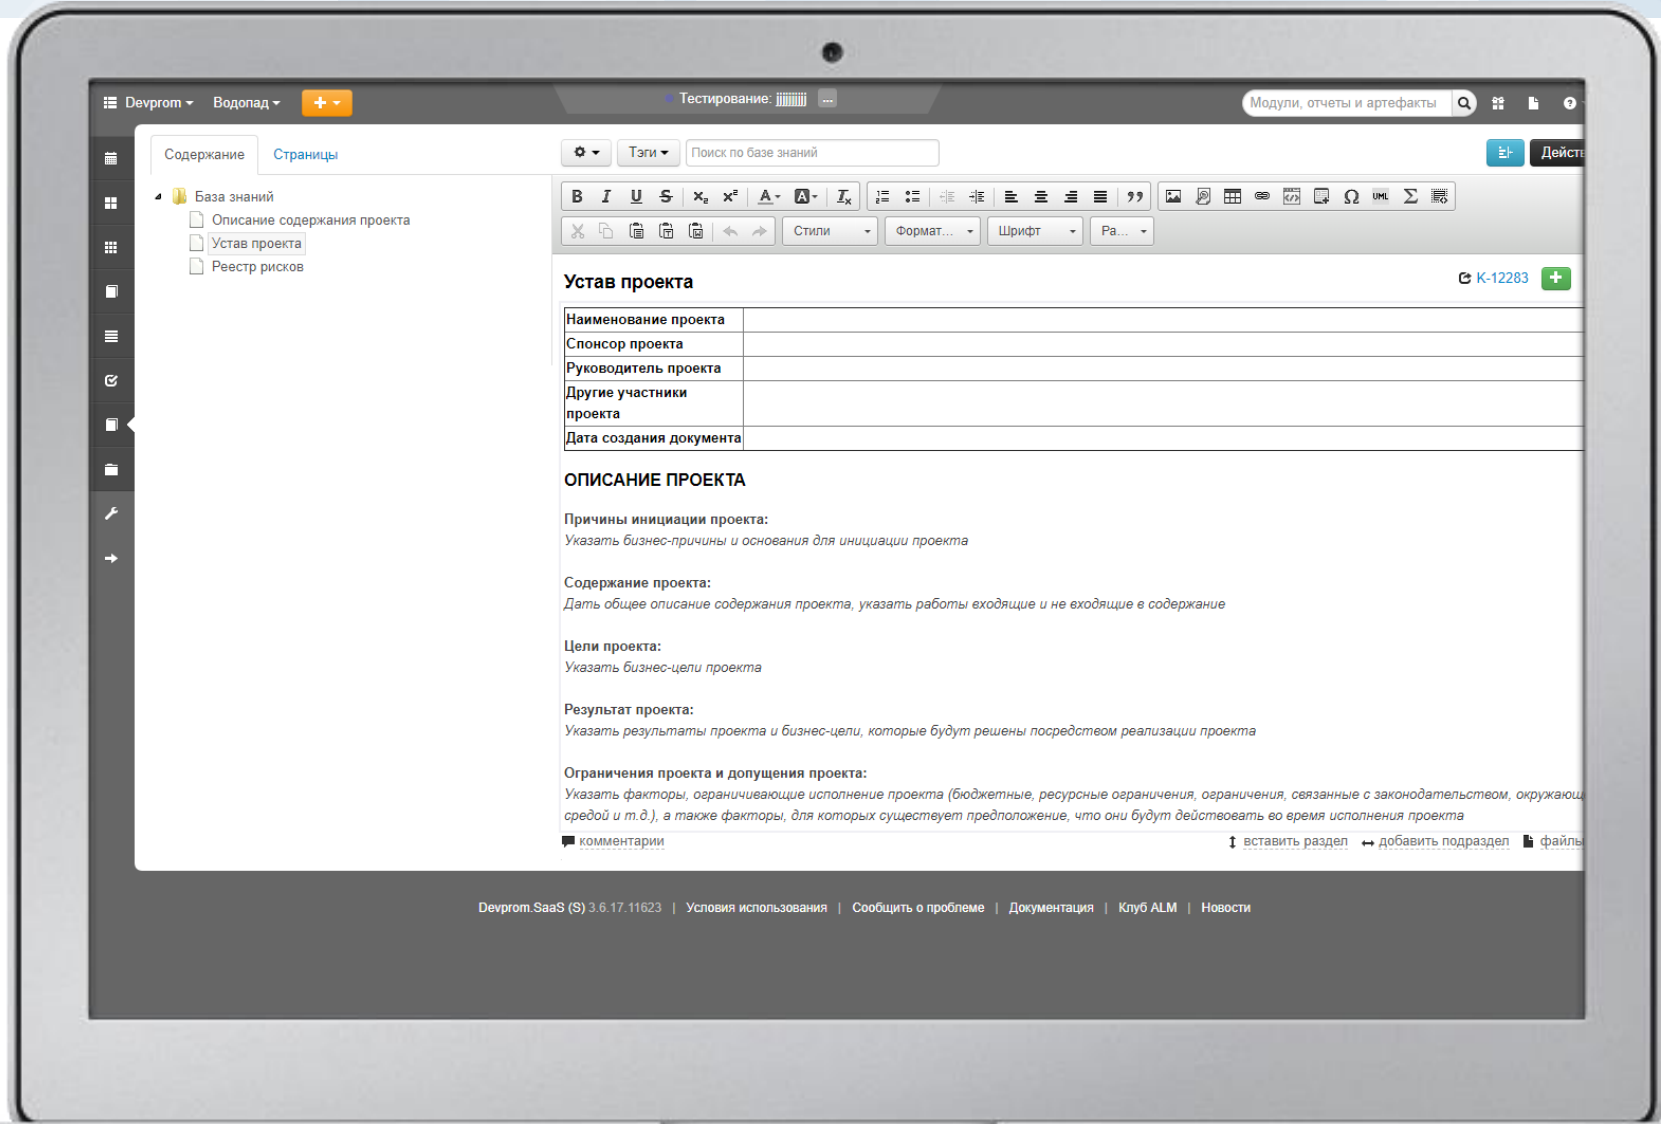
Devprom ▾ Водопад ▾ + ▾

Тестирование: jjjjjjjjjj ...

Модули, отчеты и артефакты

Содержание Страницы

Тэги ▾ Поиск по базе знаний

Дейст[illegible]

База знаний
Описание содержания проекта
Устав проекта
Реестр рисков

Стили Формат... Шрифт Ра...

Устав проекта

K-12283

| Наименование проекта | |
|---|---|
| Спонсор проекта | |
| Руководитель проекта | |
| Другие участники проекта | |
| Дата создания документа | |

ОПИСАНИЕ ПРОЕКТА

Причины инициации проекта:
Указать бизнес-причины и основания для инициации проекта

Содержание проекта:
Дать общее описание содержания проекта, указать работы входящие и не входящие в содержание

Цели проекта:
Указать бизнес-цели проекта

Результат проекта:
Указать результаты проекта и бизнес-цели, которые будут решены посредством реализации проекта

Ограничения проекта и допущения проекта:
Указать факторы, ограничивающие исполнение проекта (бюджетные, ресурсные ограничения, ограничения, связанные с законодательством, окружающ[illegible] средой и т.д.), а также факторы, для которых существует предположение, что они будут действовать во время исполнения проекта

комментарии

вставить раздел добавить подраздел файлы

Devprom.SaaS (S) 3.6.17.11623 | Условия использования | Сообщить о проблеме | Документация | Клуб ALM | Новости